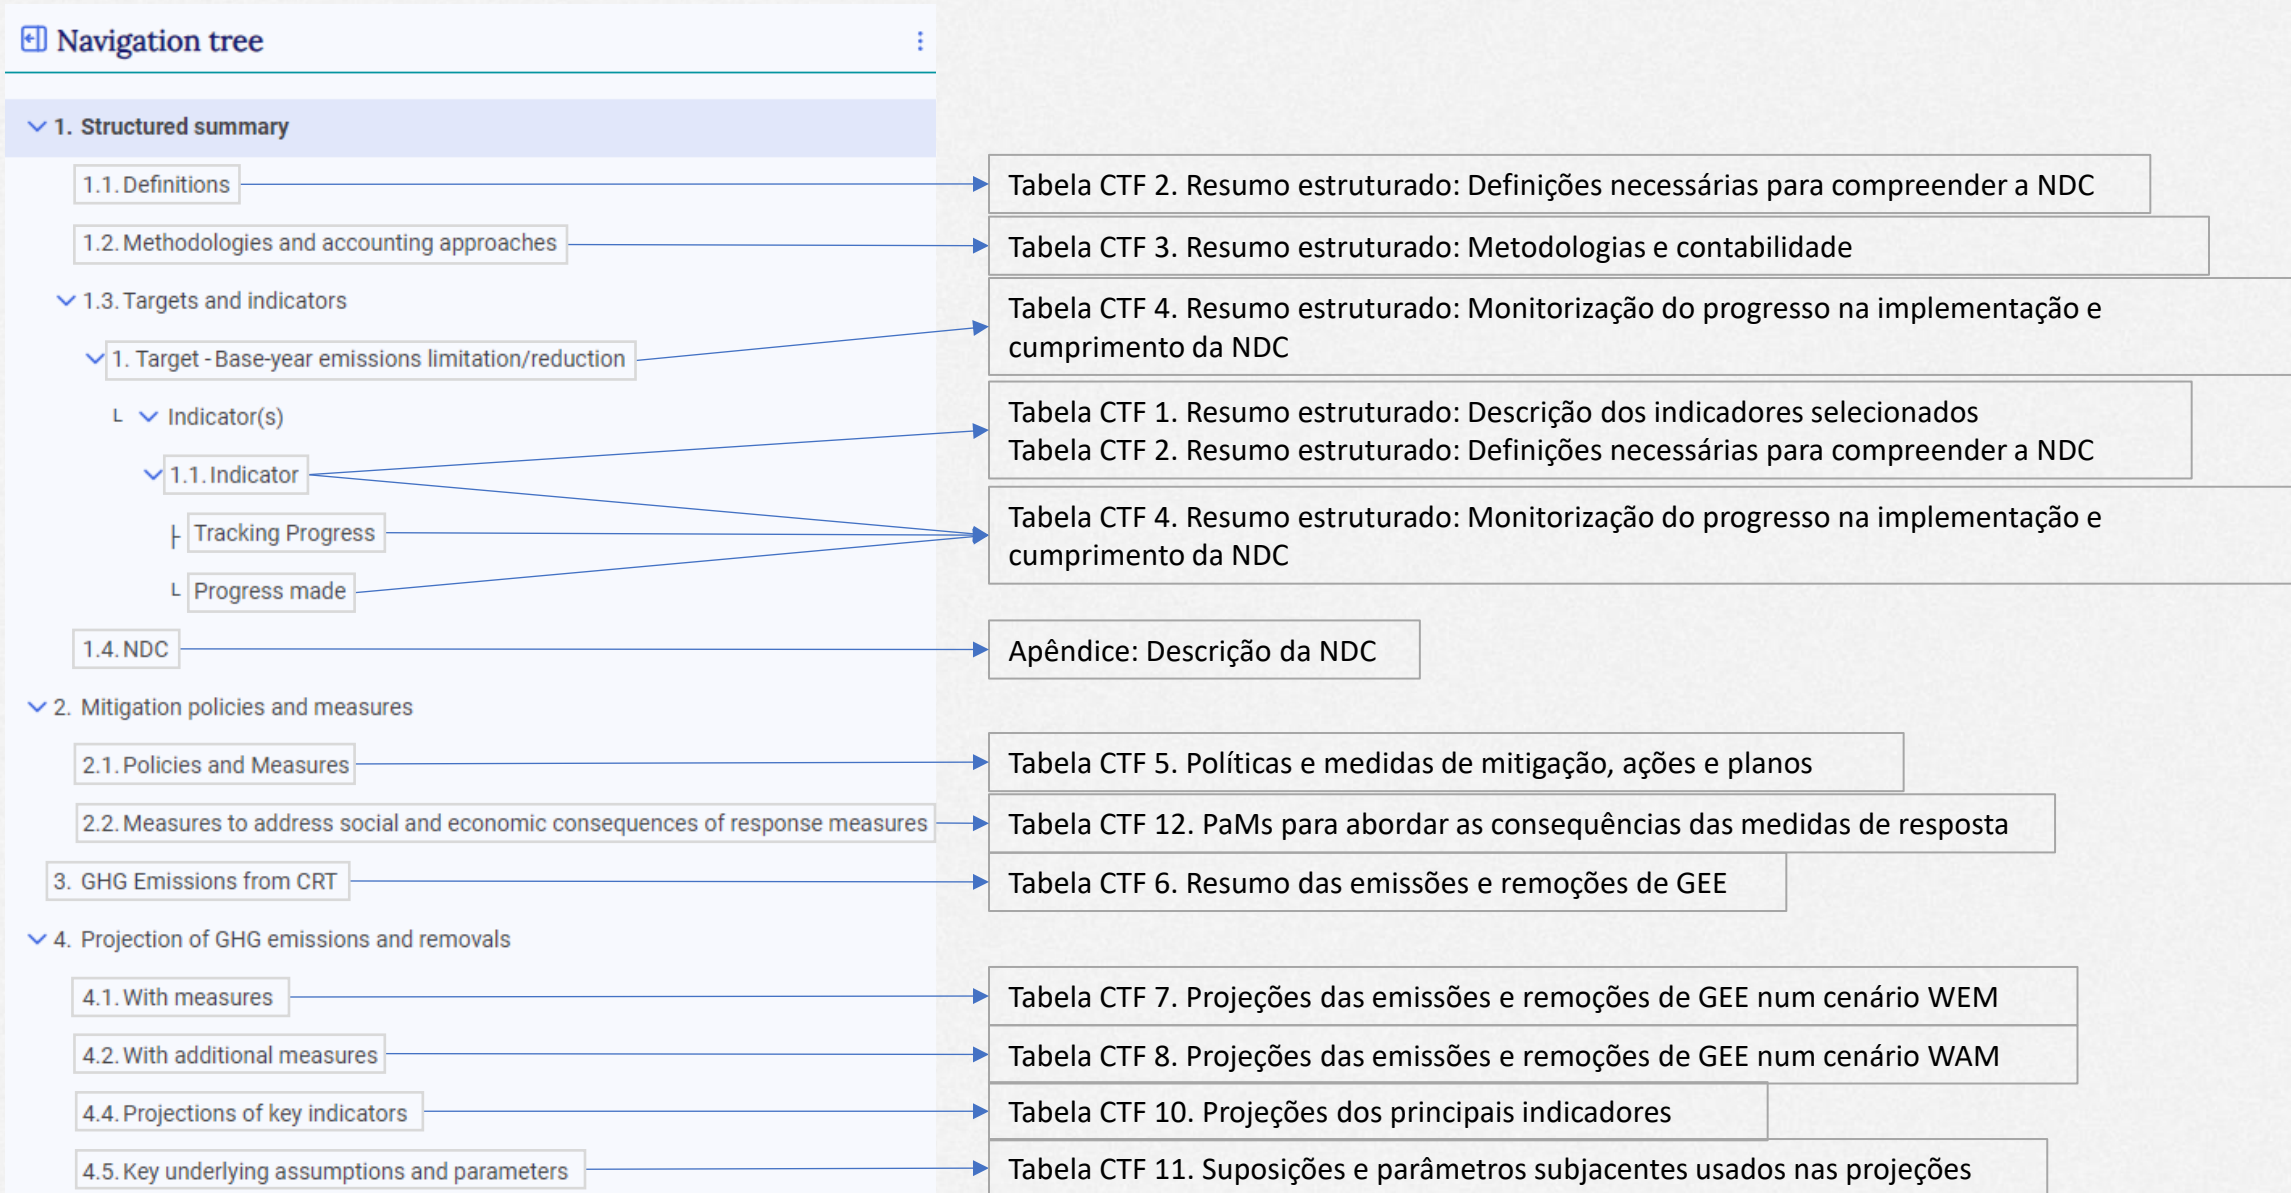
Navigation tree

1. Structured summary

1.1. Definitions

1.2. Methodologies and accounting approaches

1.3. Targets and indicators

1. Target - Base-year emissions limitation/reduction

Indicator(s)

1.1. Indicator

Tracking Progress

Progress made

1.4. NDC

2. Mitigation policies and measures

2.1. Policies and Measures

2.2. Measures to address social and economic consequences of response measures

3. GHG Emissions from CRT

4. Projection of GHG emissions and removals

4.1. With measures

4.2. With additional measures

4.4. Projections of key indicators

4.5. Key underlying assumptions and parameters

Tabela CTF 2. Resumo estruturado: Definições necessárias para compreender a NDC

Tabela CTF 3. Resumo estruturado: Metodologias e contabilidade

Tabela CTF 4. Resumo estruturado: Monitorização do progresso na implementação e cumprimento da NDC

Tabela CTF 1. Resumo estruturado: Descrição dos indicadores selecionados
Tabela CTF 2. Resumo estruturado: Definições necessárias para compreender a NDC

Tabela CTF 4. Resumo estruturado: Monitorização do progresso na implementação e cumprimento da NDC

Apêndice: Descrição da NDC

Tabela CTF 5. Políticas e medidas de mitigação, ações e planos

Tabela CTF 12. PaMs para abordar as consequências das medidas de resposta

Tabela CTF 6. Resumo das emissões e remoções de GEE

Tabela CTF 7. Projeções das emissões e remoções de GEE num cenário WEM

Tabela CTF 8. Projeções das emissões e remoções de GEE num cenário WAM

Tabela CTF 10. Projeções dos principais indicadores

Tabela CTF 11. Suposições e parâmetros subjacentes usados nas projeções